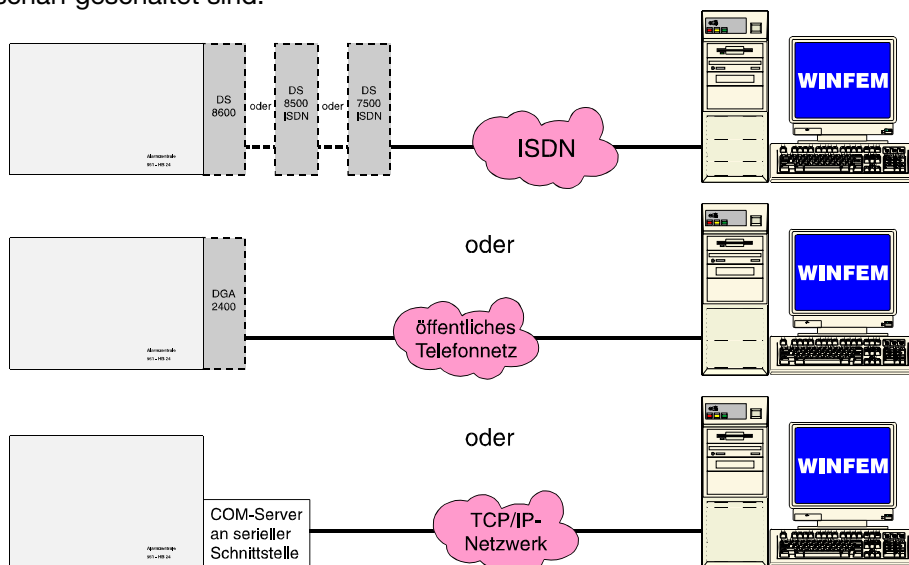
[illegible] geschaltet sind.

Alarmzentrale 561 - MB 24

DS 8600

oder

DS 8500 ISDN

oder

DS 7500 ISDN

ISDN

WINFEM

oder

Alarmzentrale 561 - MB 24

DGA 2400

öffentliches Telefonnetz

WINFEM

oder

Alarmzentrale 561 - MB 24

COM-Server an serieller Schnittstelle

TCP/IP-Netzwerk

WINFEM